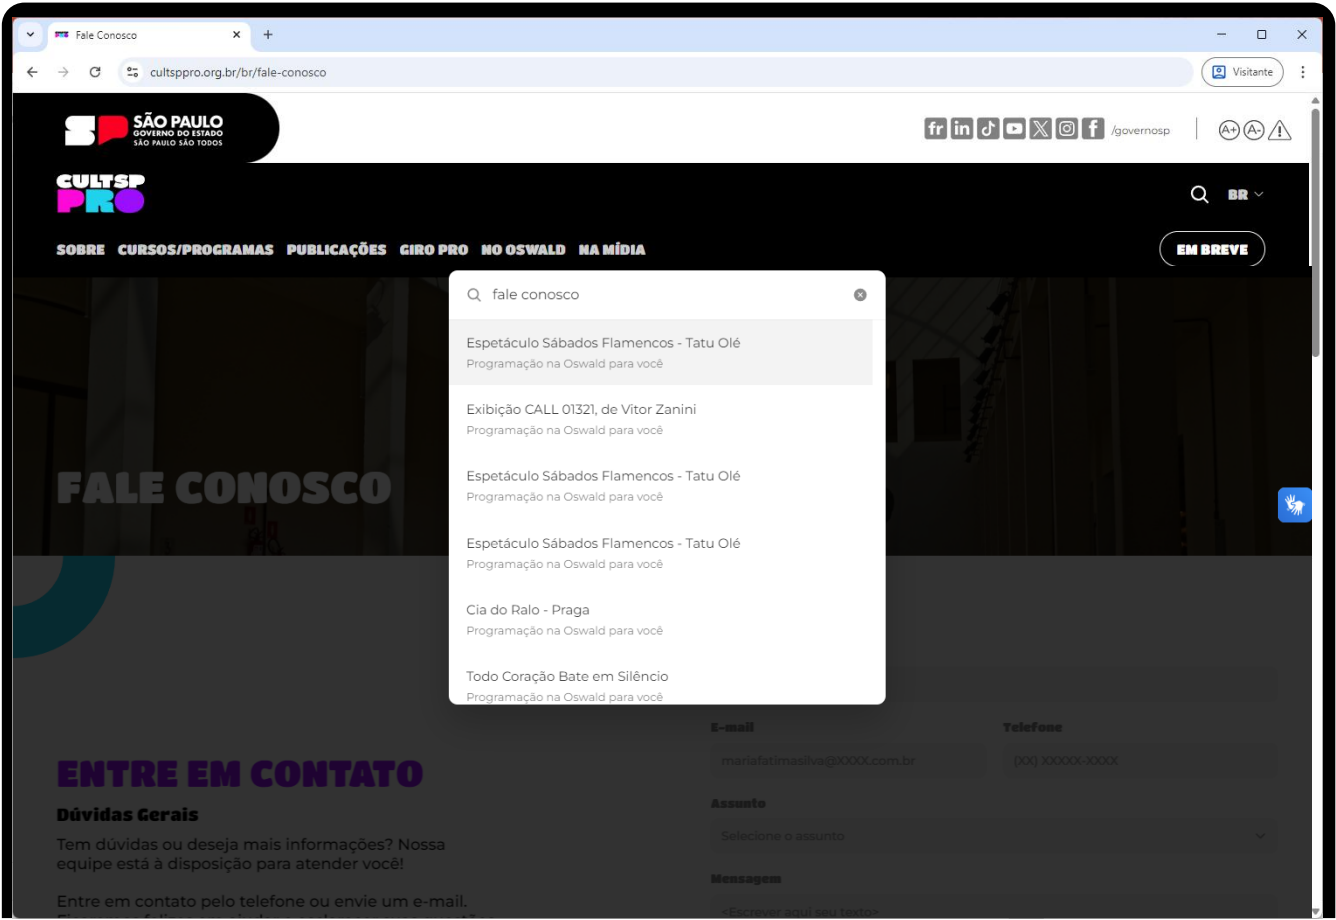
Fale Conosco
cultsppro.org.br/br/fale-conosco
Visitante

SÃO PAULO
GOVERNO DO ESTADO
SÃO PAULO SÃO TODOS

/governosp
A+ A-

CULTSP PRO
BR

SOBRE CURSOS/PROGRAMAS PUBLICAÇÕES GIRO PRO NO OSWALD NA MÍDIA
EM BREVE

fale conosco

Espetáculo Sábados Flamencos - Tatu Olé
Programação na Oswald para você

Exibição CALL 01321, de Vitor Zanini
Programação na Oswald para você

Espetáculo Sábados Flamencos - Tatu Olé
Programação na Oswald para você

Espetáculo Sábados Flamencos - Tatu Olé
Programação na Oswald para você

Cia do Ralo - Praga
Programação na Oswald para você

Todo Coração Bate em Silêncio
Programação na Oswald para você

FALE CONOSCO

ENTRE EM CONTATO
Dúvidas Gerais
Tem dúvidas ou deseja mais informações? Nossa equipe está à disposição para atender você!

Entre em contato pelo telefone ou envie um e-mail. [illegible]

E-mail
mariafatimasilva@XXXX.com.br
Telefone
(XX) XXXXX-XXXX
Assunto
Selecione o assunto
Mensagem
<Escrever aqui seu texto>